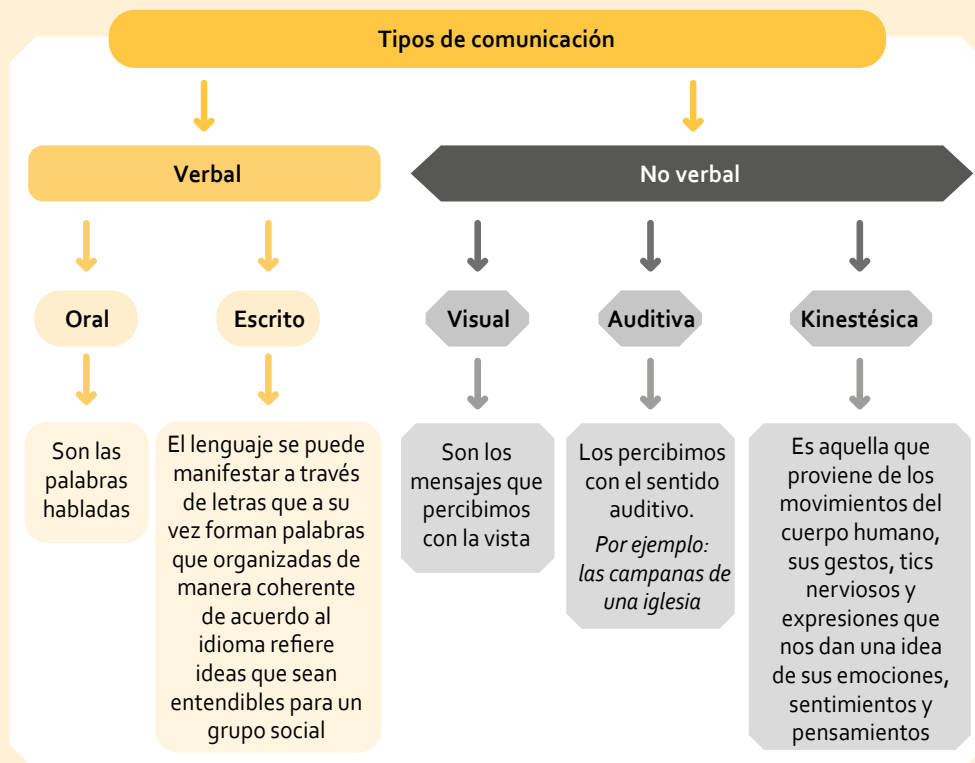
Tipos de comunicación

Verbal

No verbal

Oral

Escrito

Visual

Auditiva

Kinestésica

Son las palabras habladas

El lenguaje se puede manifestar a través de letras que a su vez forman palabras que organizadas de manera coherente de acuerdo al idioma refiere ideas que sean entendibles para un grupo social

Son los mensajes que percibimos con la vista

Los percibimos con el sentido auditivo. *Por ejemplo: las campanas de una iglesia*

Es aquella que proviene de los movimientos del cuerpo humano, sus gestos, tics nerviosos y expresiones que nos dan una idea de sus emociones, sentimientos y pensamientos